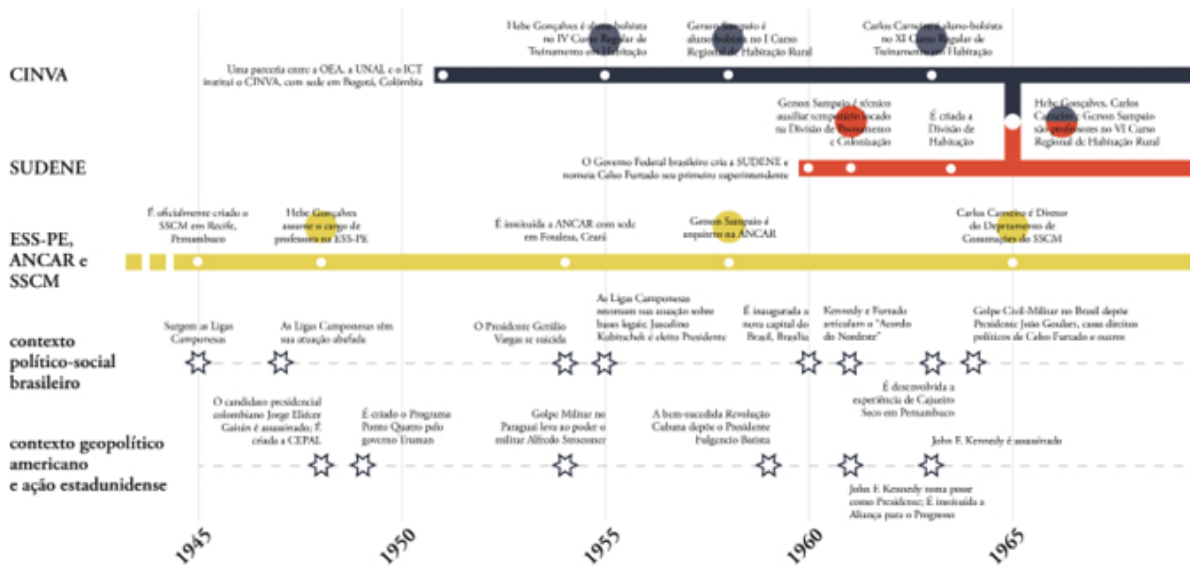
CINVA

Uma parceria entre a OEA, a UNAL e o ICT institui o CINVA, com sede em Bogotá, Colômbia

Hebe Gonçalves é aluna-bolsista no IV Curso Regular de Treinamento em Habitação

Gerson Sampaio é aluno-bolsista no I Curso Regional de Habitação Rural

Carlos Carneiro é aluno-bolsista no XI Curso Regular de Treinamento em Habitação

SUDENE

Gerson Sampaio é técnico auxiliar temporário locado na Divisão de Povoamento e Colonização

É criada a Divisão de Habitação

Hebe Gonçalves, Carlos Carneiro e Gerson Sampaio são professores no VI Curso Regional de Habitação Rural

O Governo Federal brasileiro cria a SUDENE e nomeia Celso Furtado seu primeiro superintendente

ESS-PE, ANCAR e SSCM

É oficialmente criado o SSCM em Recife, Pernambuco

Hebe Gonçalves assume o cargo de professora na ESS-PE

É instituída a ANCAR com sede em Fortaleza, Ceará

Gerson Sampaio é arquiteto na ANCAR

Carlos Carneiro é Diretor do Departamento de Construções do SSCM

contexto político-social brasileiro

Surgem as Ligas Camponesas

As Ligas Camponesas têm sua atuação abafada

O Presidente Getúlio Vargas se suicida

As Ligas Camponesas retomam sua atuação sobre bases legais; Juscelino Kubitschek é eleito Presidente

É inaugurada a nova capital do Brasil, Brasília

Kennedy e Furtado articulam o "Acordo do Nordeste"

Golpe Civil-Militar no Brasil depõe Presidente João Goulart, cassa direitos políticos de Celso Furtado e outros

É desenvolvida a experiência de Cajueiro Seco em Pernambuco

contexto geopolítico americano e ação estadunidense

O candidato presidencial colombiano Jorge Eliécer Gaitán é assassinado; É criada a CEPAL

É criado o Programa Ponto Quatro pelo governo Truman

Golpe Militar no Paraguai leva ao poder o militar Alfredo Stroessner

A bem-sucedida Revolução Cubana depõe o Presidente Fulgencio Batista

John F. Kennedy é assassinado

John F. Kennedy toma posse como Presidente; É instituída a Aliança para o Progresso

1945
1950
1955
1960
1965